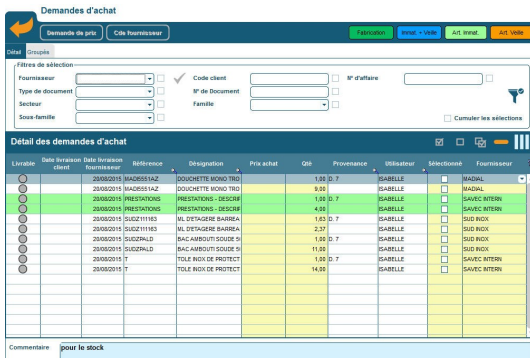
Demandes d'achat

Demande de prix | Cde fournisseur

Fabrication | Immat. - Veille | Art. Immat. | Art. Veille

Détail | Groupés

Filtres de sélection

Fournisseur

Type de document

Secteur

Sous-famille

Code client

N° de Document

Famille

N° d'affaire

Cumuler les sélections

Détail des demandes d'achat

| Livrable | Date livraison client | Date livraison fournisseur | Référence | Désignation | Prix achat | Qté | Provenance | Utilisateur | Sélectionné | Fournisseur |
|---|---|---|---|---|---|---|---|---|---|---|
| | | 20/08/2015 | MADE551AZ | DOUCHETTE MONO TRO | | 1,00 | D. 7 | ISABELLE | | MADIAL |
| | | 20/08/2015 | MADE551AZ | DOUCHETTE MONO TRO | | 9,00 | | ISABELLE | | MADIAL |
| | | 20/08/2015 | PRESTATIONS | PRESTATIONS - DESCRIF | | 1,00 | D. 7 | ISABELLE | | SAVEC INTERN |
| | | 20/08/2015 | PRESTATIONS | PRESTATIONS - DESCRIF | | 4,00 | | ISABELLE | | SAVEC INTERN |
| | | 20/08/2015 | SUDZ111163 | ML D'ETAGERE BARREA | | 1,63 | D. 7 | ISABELLE | | SUD INOX |
| | | 20/08/2015 | SUDZ111163 | ML D'ETAGERE BARREA | | 2,37 | | ISABELLE | | SUD INOX |
| | | 20/08/2015 | SUDZPALD | BAC AMBOUTI SOUDE 5 | | 1,00 | D. 7 | ISABELLE | | SUD INOX |
| | | 20/08/2015 | SUDZPALD | BAC AMBOUTI SOUDE 5 | | 11,00 | | ISABELLE | | SUD INOX |
| | | 20/08/2015 | T | TOLE INOX DE PROTECT | | 1,00 | D. 7 | ISABELLE | | SAVEC INTERN |
| | | 20/08/2015 | T | TOLE INOX DE PROTECT | | 14,00 | | ISABELLE | | SAVEC INTERN |

Commentaire

pour le stock